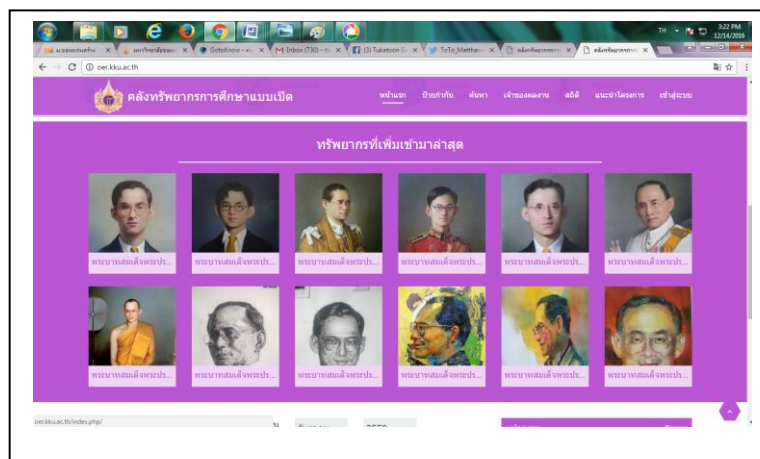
TH 3:22 PM 12/14/2016

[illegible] | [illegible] | GotoKnow - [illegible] | M Inbox (730) - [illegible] | (3) Tukatoon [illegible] | ToTo_Matthew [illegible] | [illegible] | คลังทรัพยากรการ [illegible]

oer.kku.ac.th

คลังทรัพยากรการศึกษาแบบเปิด

หน้าแรก ป้ายกำกับ ค้นหา เจ้าของผลงาน สถิติ แนะนำโครงการ เข้าสู่ระบบ

ทรัพยากรที่เพิ่มเข้ามาล่าสุด

พระบาทสมเด็จพระปร...
พระบาทสมเด็จพระปร...
พระบาทสมเด็จพระปร...
พระบาทสมเด็จพระปร...
พระบาทสมเด็จพระปร...
พระบาทสมเด็จพระปร...
พระบาทสมเด็จพระปร...
พระบาทสมเด็จพระปร...
พระบาทสมเด็จพระปร...
พระบาทสมเด็จพระปร...
พระบาทสมเด็จพระปร...
พระบาทสมเด็จพระปร...

oer.kku.ac.th/index.php/

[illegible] 2559 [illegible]